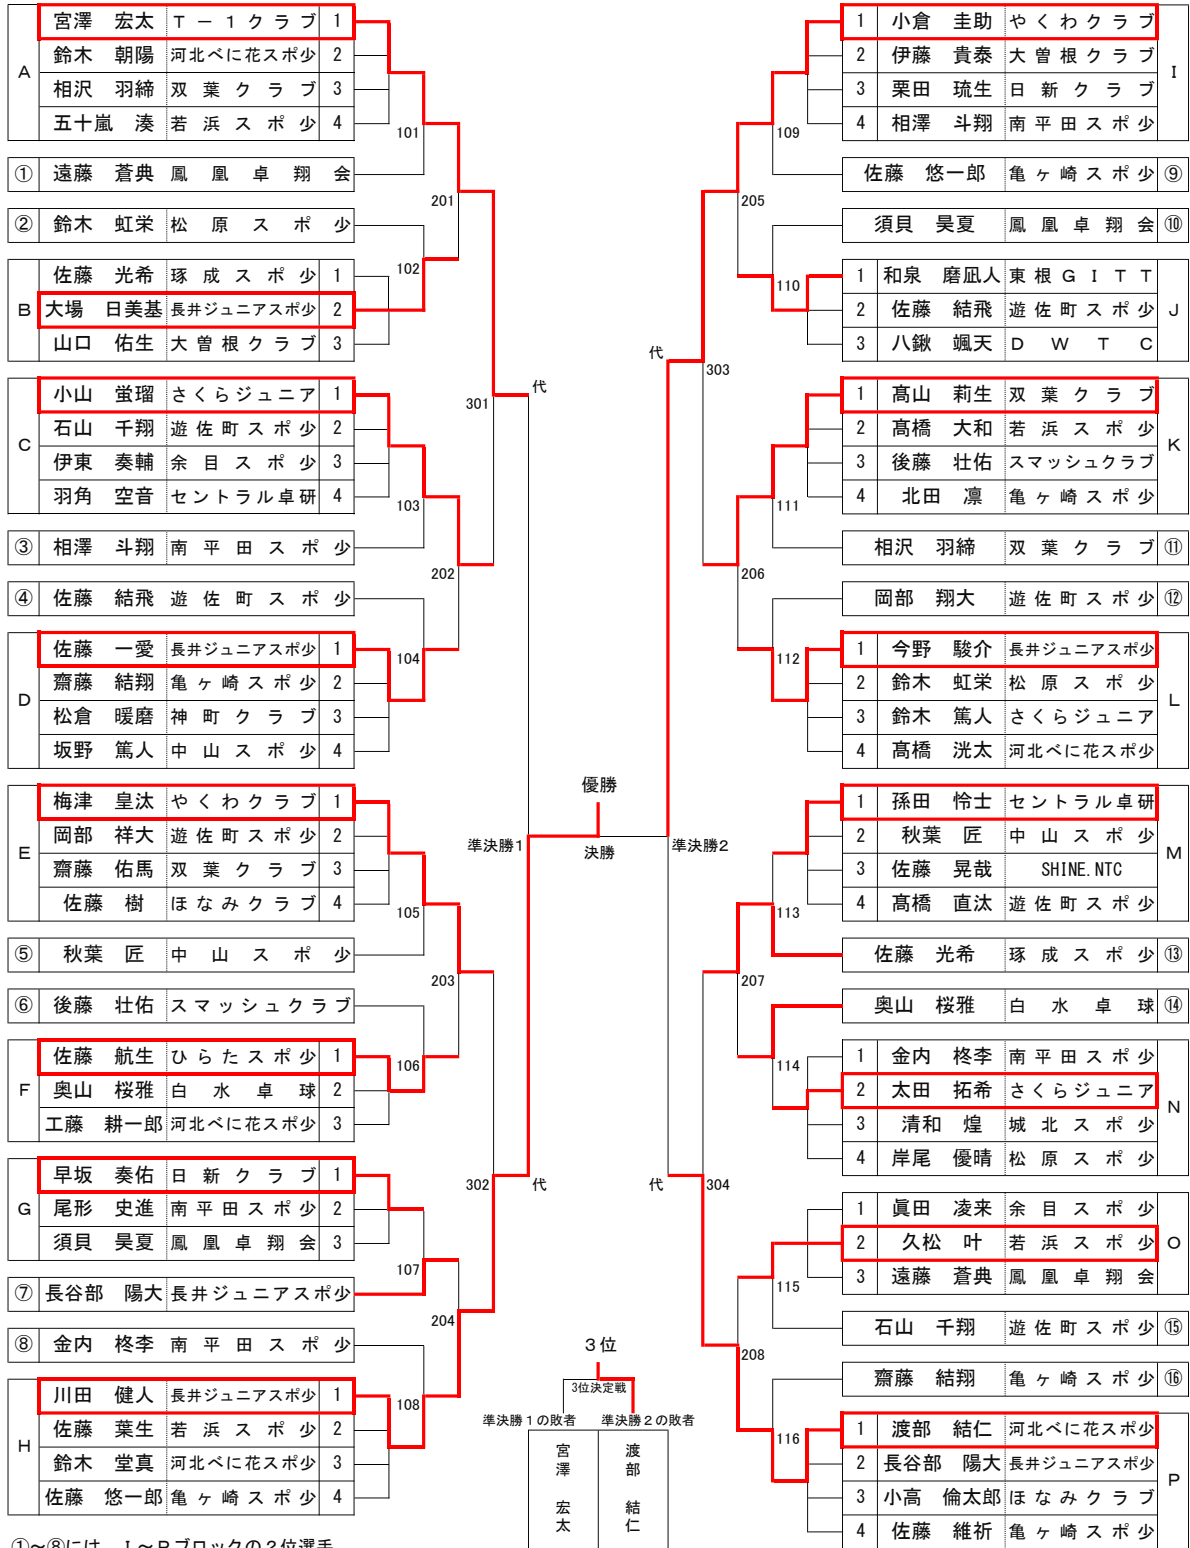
A
| 宮澤　宏太 | T－1クラブ | 1 |
|---|---|---|
| 鈴木　朝陽 | 河北べに花スポ少 | 2 |
| 相沢　羽絲 | 双葉クラブ | 3 |
| 五十嵐　湊 | 若浜スポ少 | 4 |

101

| ① | 遠藤　蒼典 | 鳳凰卓翔会 |
|---|---|---|

201

| ② | 鈴木　虹栄 | 松原スポ少 |
|---|---|---|

102

B
| 佐藤　光希 | 琢成スポ少 | 1 |
|---|---|---|
| 大場　日美基 | 長井ジュニアスポ少 | 2 |
| 山口　佑生 | 大曽根クラブ | 3 |

301
代

C
| 小山　蛍瑠 | さくらジュニア | 1 |
|---|---|---|
| 石山　千翔 | 遊佐町スポ少 | 2 |
| 伊東　奏輔 | 余目スポ少 | 3 |
| 羽角　空音 | セントラル卓研 | 4 |

103

| ③ | 相澤　斗翔 | 南平田スポ少 |
|---|---|---|

202

| ④ | 佐藤　結飛 | 遊佐町スポ少 |
|---|---|---|

104

D
| 佐藤　一愛 | 長井ジュニアスポ少 | 1 |
|---|---|---|
| 齋藤　結翔 | 亀ヶ崎スポ少 | 2 |
| 松倉　暖磨 | 神町クラブ | 3 |
| 坂野　篤人 | 中山スポ少 | 4 |

E
| 梅津　皇汰 | やくわクラブ | 1 |
|---|---|---|
| 岡部　祥大 | 遊佐町スポ少 | 2 |
| 齋藤　佑馬 | 双葉クラブ | 3 |
| 佐藤　樹 | ほなみクラブ | 4 |

105

| ⑤ | 秋葉　匠 | 中山スポ少 |
|---|---|---|

203

| ⑥ | 後藤　壮佑 | スマッシュクラブ |
|---|---|---|

106

F
| 佐藤　航生 | ひらたスポ少 | 1 |
|---|---|---|
| 奥山　桜雅 | 白水卓球 | 2 |
| 工藤　耕一郎 | 河北べに花スポ少 | 3 |

302
代

G
| 早坂　奏佑 | 日新クラブ | 1 |
|---|---|---|
| 尾形　史進 | 南平田スポ少 | 2 |
| 須貝　昊夏 | 鳳凰卓翔会 | 3 |

107

| ⑦ | 長谷部　陽大 | 長井ジュニアスポ少 |
|---|---|---|

204

| ⑧ | 金内　柊李 | 南平田スポ少 |
|---|---|---|

108

H
| 川田　健人 | 長井ジュニアスポ少 | 1 |
|---|---|---|
| 佐藤　葉生 | 若浜スポ少 | 2 |
| 鈴木　堂真 | 河北べに花スポ少 | 3 |
| 佐藤　悠一郎 | 亀ヶ崎スポ少 | 4 |

①～⑧には、I～Pブロックの2位選手

優勝
準決勝1
決勝
準決勝2

3位
3位決定戦
準決勝1の敗者
準決勝2の敗者
| 宮澤 宏太 | 渡部 結仁 |
|---|---|

I
| 1 | 小倉　圭助 | やくわクラブ |
|---|---|---|
| 2 | 伊藤　貴泰 | 大曽根クラブ |
| 3 | 栗田　琉生 | 日新クラブ |
| 4 | 相澤　斗翔 | 南平田スポ少 |

109

| 佐藤　悠一郎 | 亀ヶ崎スポ少 | ⑨ |
|---|---|---|

205

| 須貝　昊夏 | 鳳凰卓翔会 | ⑩ |
|---|---|---|

110

J
| 1 | 和泉　磨凪人 | 東根GITT |
|---|---|---|
| 2 | 佐藤　結飛 | 遊佐町スポ少 |
| 3 | 八鍬　颯天 | DWTC |

代
303

K
| 1 | 髙山　莉生 | 双葉クラブ |
|---|---|---|
| 2 | 髙橋　大和 | 若浜スポ少 |
| 3 | 後藤　壮佑 | スマッシュクラブ |
| 4 | 北田　凛 | 亀ヶ崎スポ少 |

111

| 相沢　羽絲 | 双葉クラブ | ⑪ |
|---|---|---|

206

| 岡部　翔大 | 遊佐町スポ少 | ⑫ |
|---|---|---|

112

L
| 1 | 今野　駿介 | 長井ジュニアスポ少 |
|---|---|---|
| 2 | 鈴木　虹栄 | 松原スポ少 |
| 3 | 鈴木　篤人 | さくらジュニア |
| 4 | 髙橋　洸太 | 河北べに花スポ少 |

M
| 1 | 孫田　怜士 | セントラル卓研 |
|---|---|---|
| 2 | 秋葉　匠 | 中山スポ少 |
| 3 | 佐藤　晃哉 | SHINE.NTC |
| 4 | 髙橋　直汰 | 遊佐町スポ少 |

113

| 佐藤　光希 | 琢成スポ少 | ⑬ |
|---|---|---|

207

| 奥山　桜雅 | 白水卓球 | ⑭ |
|---|---|---|

114

N
| 1 | 金内　柊李 | 南平田スポ少 |
|---|---|---|
| 2 | 太田　拓希 | さくらジュニア |
| 3 | 清和　煌 | 城北スポ少 |
| 4 | 岸尾　優晴 | 松原スポ少 |

代
304

O
| 1 | 眞田　凌来 | 余目スポ少 |
|---|---|---|
| 2 | 久松　叶 | 若浜スポ少 |
| 3 | 遠藤　蒼典 | 鳳凰卓翔会 |

115

| 石山　千翔 | 遊佐町スポ少 | ⑮ |
|---|---|---|

208

| 齋藤　結翔 | 亀ヶ崎スポ少 | ⑯ |
|---|---|---|

116

P
| 1 | 渡部　結仁 | 河北べに花スポ少 |
|---|---|---|
| 2 | 長谷部　陽大 | 長井ジュニアスポ少 |
| 3 | 小高　倫太郎 | ほなみクラブ |
| 4 | 佐藤　維祈 | 亀ヶ崎スポ少 |